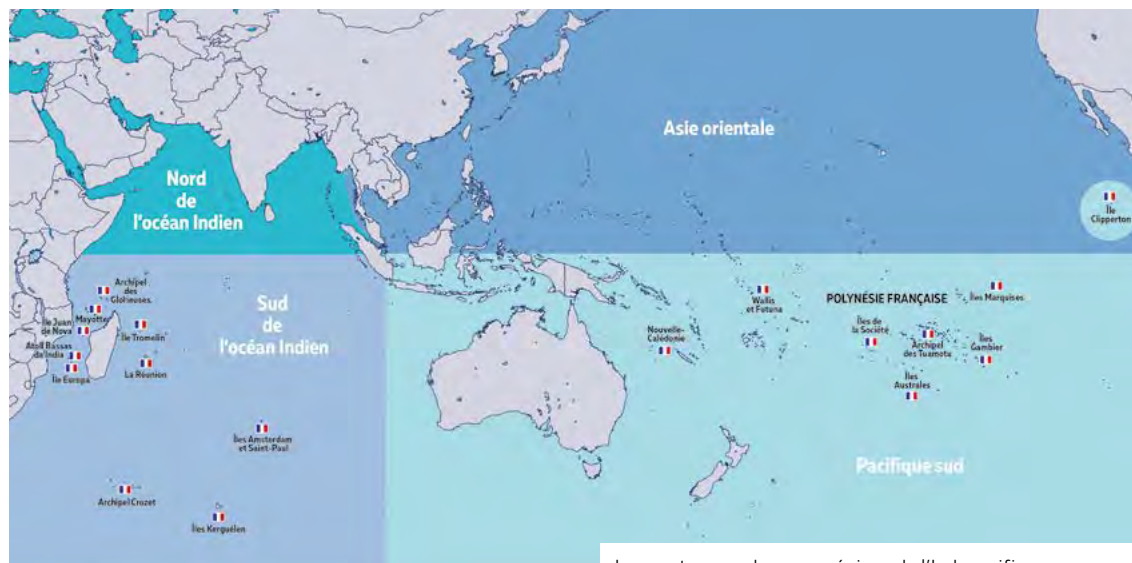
Asie orientale

Nord de l'océan Indien

Île Clipperton

Sud de l'océan Indien

Archipel des Glorieuses

Île Juan de Nova

Mayotte

Atoll Bassas da India

Île Europa

Île Tromelin

La Réunion

Îles Amsterdam et Saint-Paul

Archipel Crozet

Îles Kerguelen

Wallis et Futuna

POLYNÉSIE FRANÇAISE

Îles Marquises

Nouvelle-Calédonie

Îles de la Société

Archipel des Tuamotu

Îles Gambier

Îles Australes

Pacifique sud

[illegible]